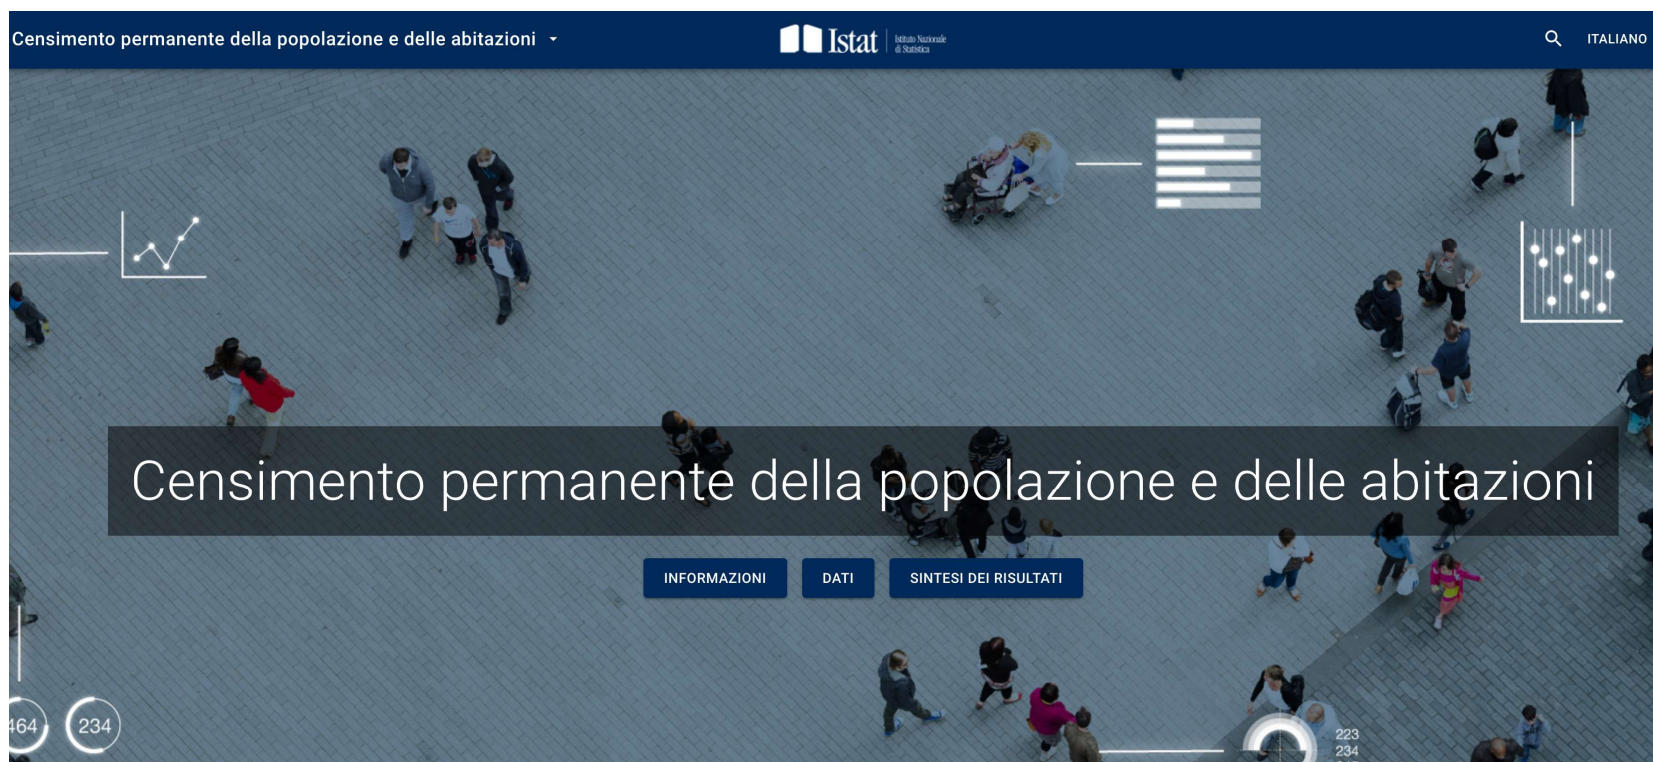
Censimento permanente della popolazione e delle abitazioni

Istat Istituto Nazionale di Statistica

ITALIANO

Censimento permanente della popolazione e delle abitazioni

INFORMAZIONI

DATI

SINTESI DEI RISULTATI

464

234

223
234